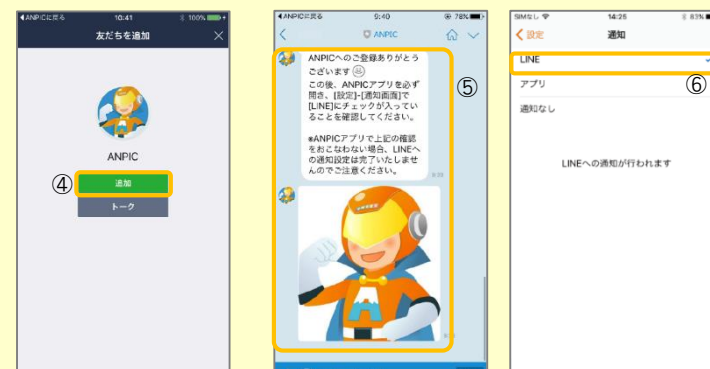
◀ANPICに戻る 10:41 100%

友だちを追加

ANPIC

④

追加

トーク

◀ANPICに戻る 9:40 78%

ANPIC

ANPICへのご登録ありがとうございます
この後、ANPICアプリを必ず開き、[設定]-[通知画面]で[LINE]にチェックが入っていることを確認してください。

※ANPICアプリで上記の確認をおこなわない場合、LINEへの通知設定は完了いたしませんのでご注意ください。

⑤

SIMなし 14:25 83%

設定 通知

LINE

⑥

アプリ

通知なし

LINEへの通知が行われます